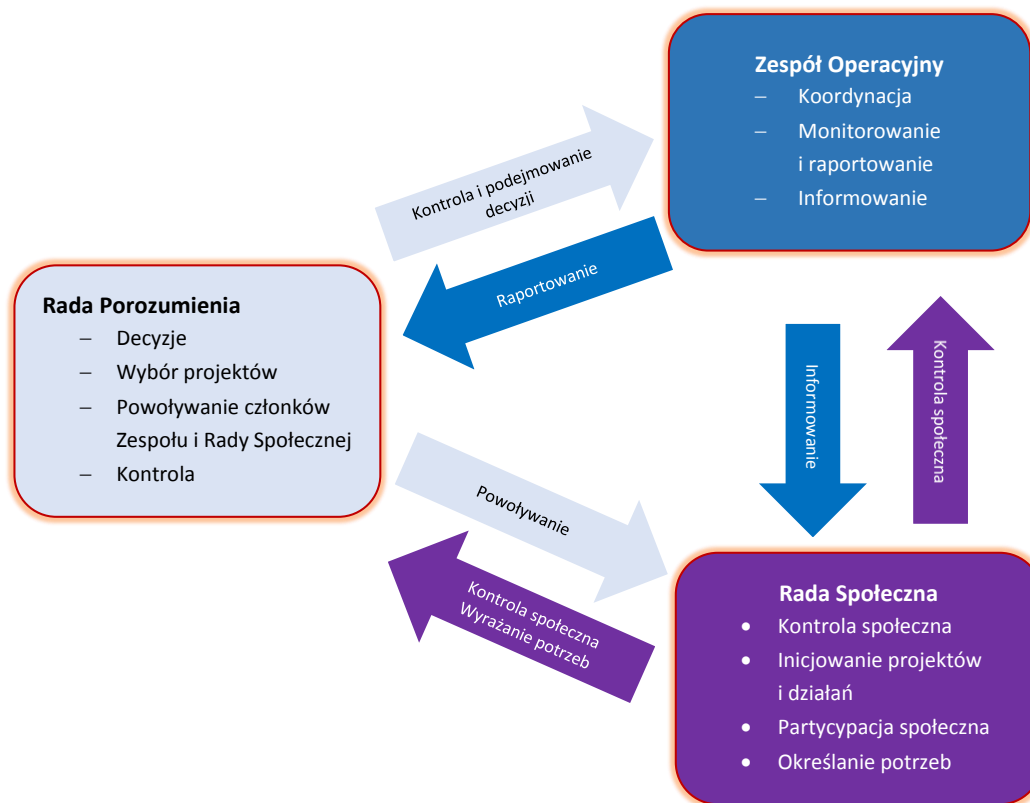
Zespół Operacyjny
– Koordynacja
– Monitorowanie i raportowanie
– Informowanie

Kontrola i podejmowanie decyzji

Raportowanie

Rada Porozumienia
– Decyzje
– Wybór projektów
– Powoływanie członków Zespołu i Rady Społecznej
– Kontrola

Informowanie

Kontrola społeczna

Powoływanie

Kontrola społeczna
Wyrażanie potrzeb

Rada Społeczna
• Kontrola społeczna
• Inicjowanie projektów i działań
• Partycypacja społeczna
• Określanie potrzeb